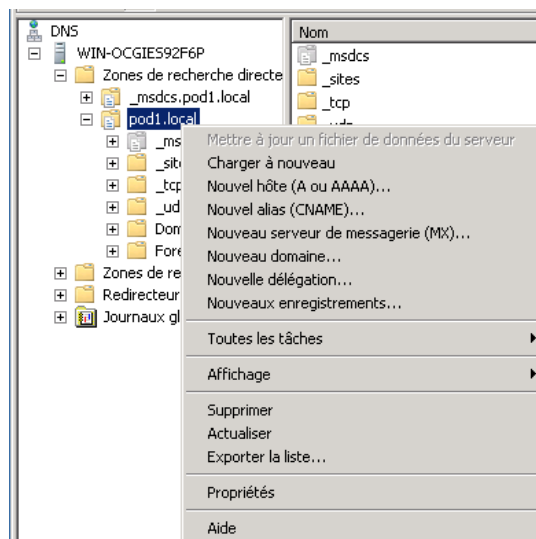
DNS
WIN-OCGIES92F6P
Zones de recherche directe
_msdcs.pod1.local
pod1.local
_ms
_site
_tcp
_ud
Dom
Fore
Zones de re
Redirecteur
Journaux gl

Nom
_msdcs
_sites
_tcp
_udp

Mettre à jour un fichier de données du serveur
Charger à nouveau
Nouvel hôte (A ou AAAA)...
Nouvel alias (CNAME)...
Nouveau serveur de messagerie (MX)...
Nouveau domaine...
Nouvelle délégation...
Nouveaux enregistrements...
Toutes les tâches
Affichage
Supprimer
Actualiser
Exporter la liste...
Propriétés
Aide